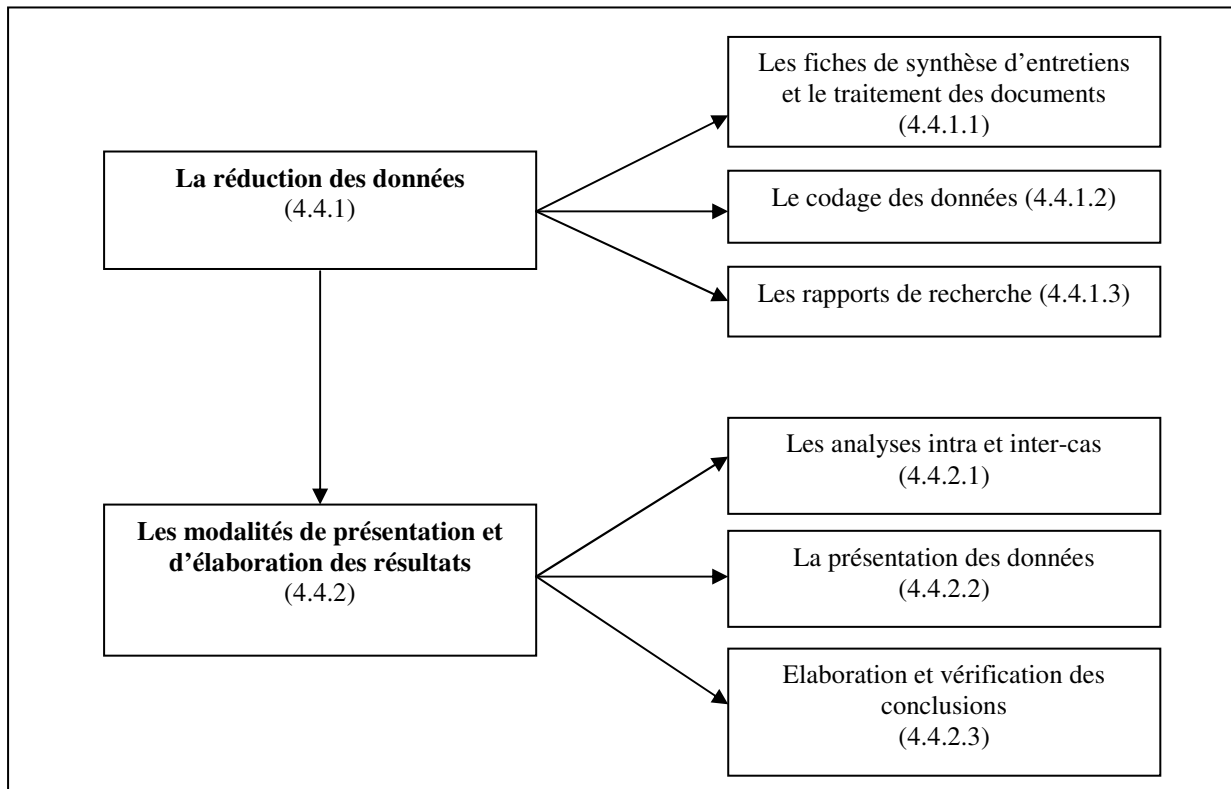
La réduction des données
(4.4.1)

Les fiches de synthèse d'entretiens et le traitement des documents
(4.4.1.1)

Le codage des données (4.4.1.2)

Les rapports de recherche (4.4.1.3)

Les modalités de présentation et d'élaboration des résultats
(4.4.2)

Les analyses intra et inter-cas
(4.4.2.1)

La présentation des données
(4.4.2.2)

Elaboration et vérification des conclusions
(4.4.2.3)